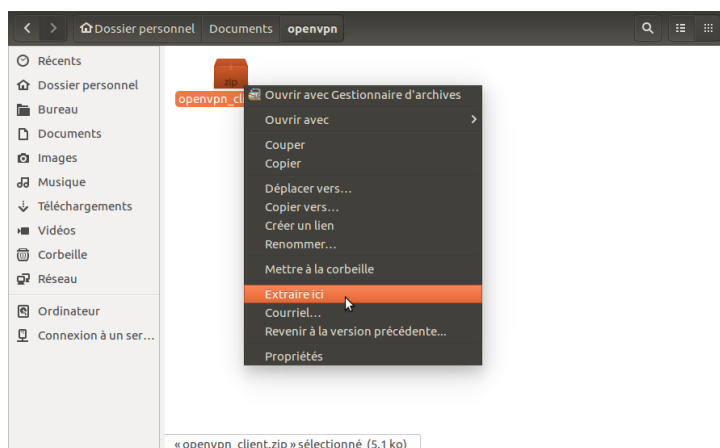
Dossier personnel Documents openvpn

Récents
Dossier personnel
Bureau
Documents
Images
Musique
Téléchargements
Vidéos
Corbeille
Réseau
Ordinateur
Connexion à un ser…

zip
openvpn_cli

Ouvrir avec Gestionnaire d'archives
Ouvrir avec
Couper
Copier
Déplacer vers…
Copier vers…
Créer un lien
Renommer…
Mettre à la corbeille
Extraire ici
Courriel…
Revenir à la version précédente…
Propriétés

« openvpn_client.zip » sélectionné (5,1 ko)